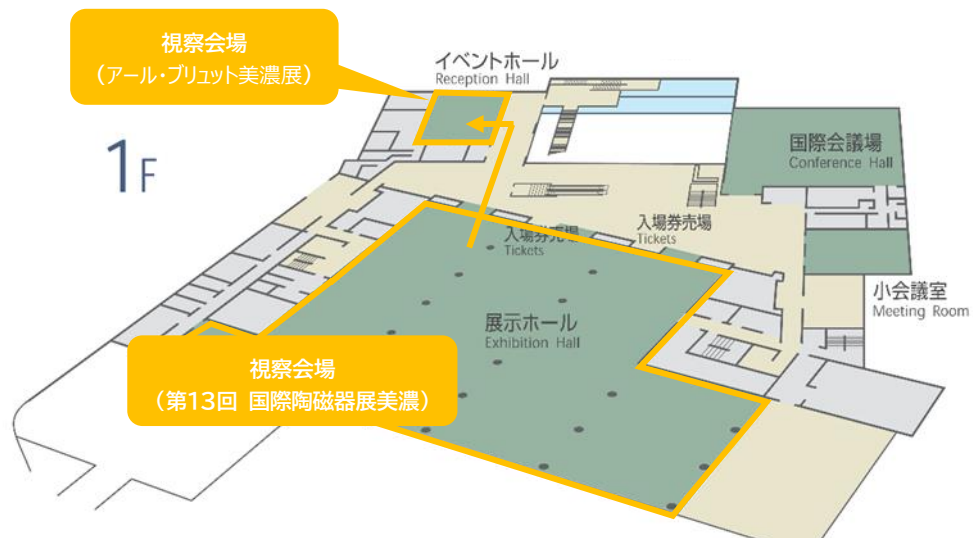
視察会場
（アール・ブリュット美濃展）

1F

イベントホール
Reception Hall

国際会議場
Conference Hall

入場券売場
Tickets

入場券売場
Tickets

小会議室
Meeting Room

展示ホール
Exhibition Hall

視察会場
（第13回 国際陶磁器展美濃）